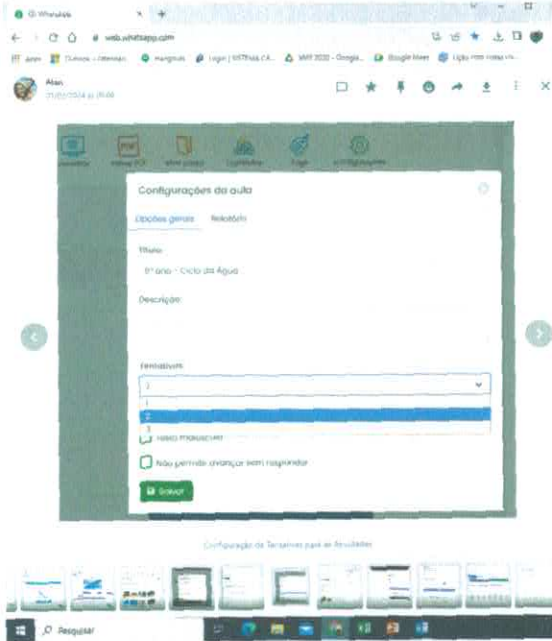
WhatsApp

web.whatsapp.com

Alan

Configurações da aula

Opções gerais Relatório

Título

8º ano - Ciclo da Água

Descrição

Tentativas

1

1

2

3

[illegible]

Não permitir avançar sem responder

Salvar

Configuração de Tentativas para os Resultados

Pesquisar